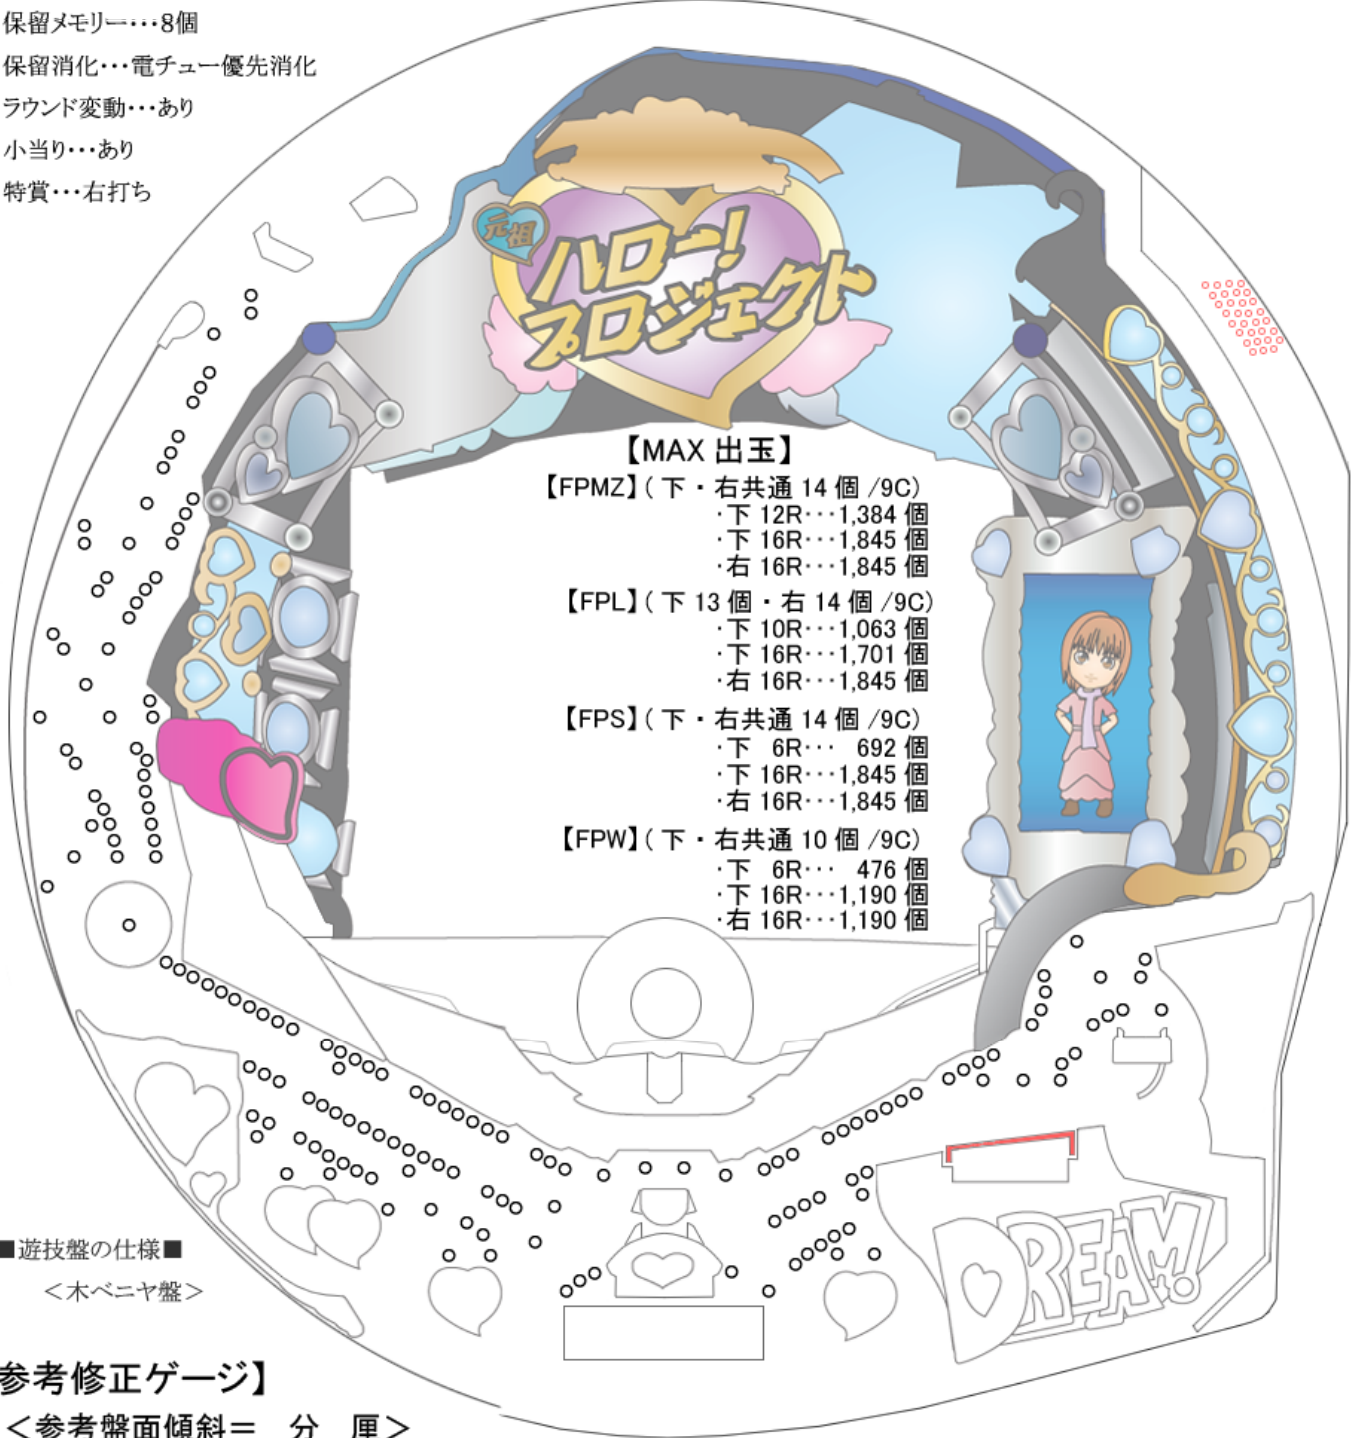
保留メモリー・・・8個
保留消化・・・電チュー優先消化
ラウンド変動・・・あり
小当り・・・あり
特賞・・・右打ち

元祖
ハロー!プロジェクト

【MAX 出玉】
【FPMZ】(下・右共通 14 個 /9C)
・下 12R・・・1,384 個
・下 16R・・・1,845 個
・右 16R・・・1,845 個
【FPL】(下 13 個・右 14 個 /9C)
・下 10R・・・1,063 個
・下 16R・・・1,701 個
・右 16R・・・1,845 個
【FPS】(下・右共通 14 個 /9C)
・下 6R・・・ 692 個
・下 16R・・・1,845 個
・右 16R・・・1,845 個
【FPW】(下・右共通 10 個 /9C)
・下 6R・・・ 476 個
・下 16R・・・1,190 個
・右 16R・・・1,190 個

DREAM!

■遊技盤の仕様■
<木ベニヤ盤>

参考修正ゲージ】
<参考盤面傾斜= 分 厘>